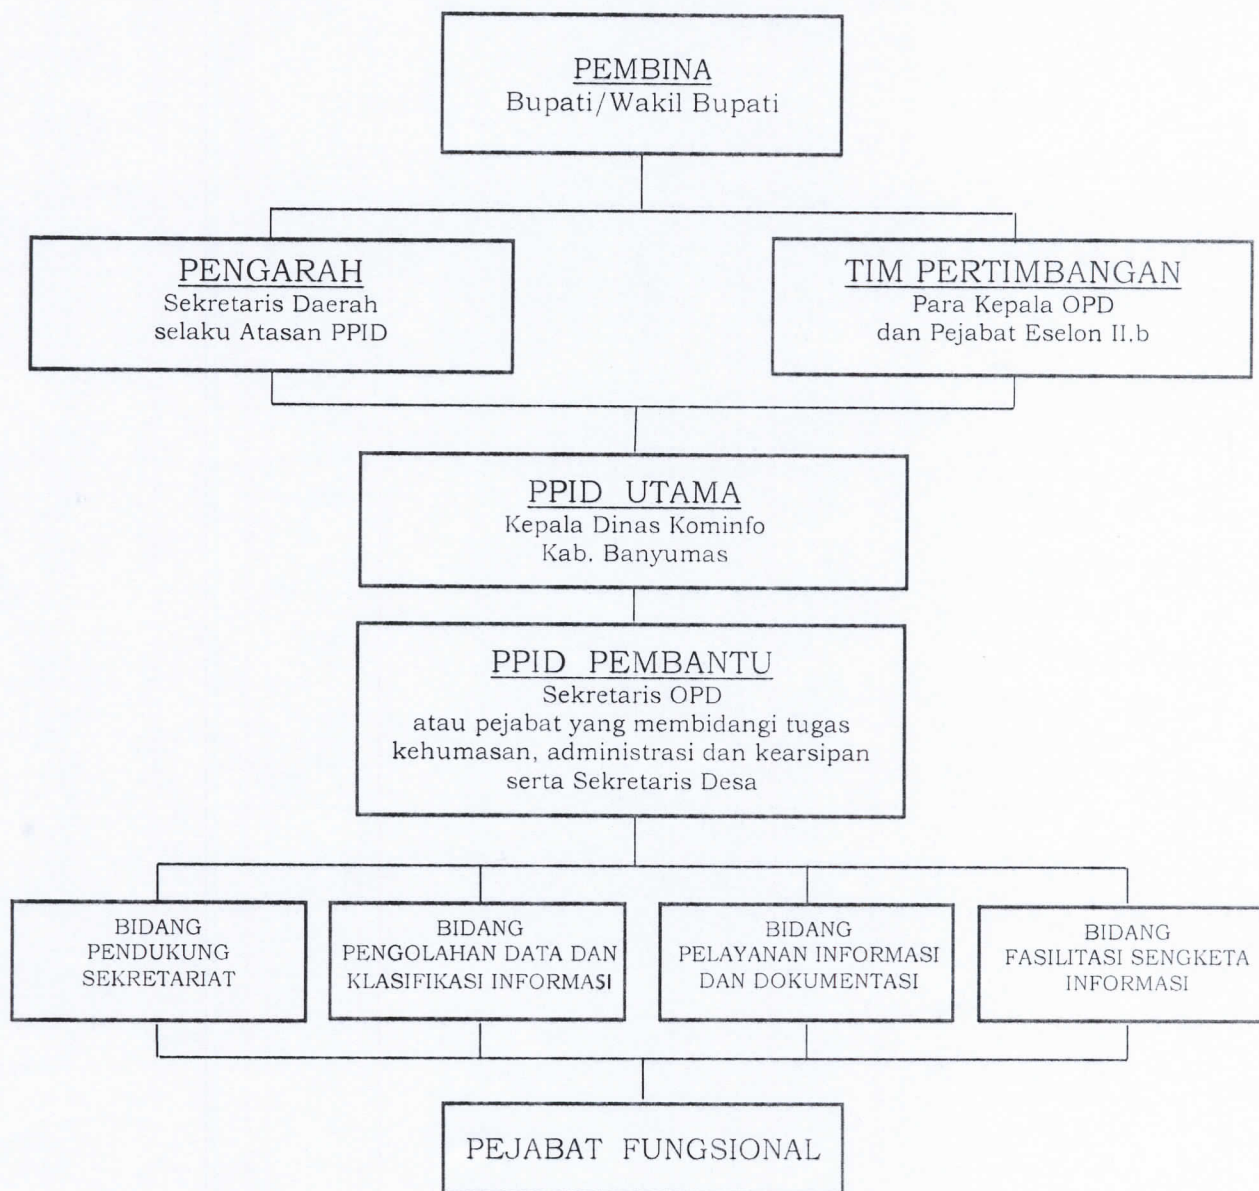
PEMBINA
Bupati/Wakil Bupati

PENGARAH
Sekretaris Daerah selaku Atasan PPID

TIM PERTIMBANGAN
Para Kepala OPD dan Pejabat Eselon II.b

PPID UTAMA
Kepala Dinas Kominfo Kab. Banyumas

PPID PEMBANTU
Sekretaris OPD atau pejabat yang membidangi tugas kehumasan, administrasi dan kearsipan serta Sekretaris Desa

BIDANG PENDUKUNG SEKRETARIAT

BIDANG PENGOLAHAN DATA DAN KLASIFIKASI INFORMASI

BIDANG PELAYANAN INFORMASI DAN DOKUMENTASI

BIDANG FASILITASI SENGKETA INFORMASI

PEJABAT FUNGSIONAL